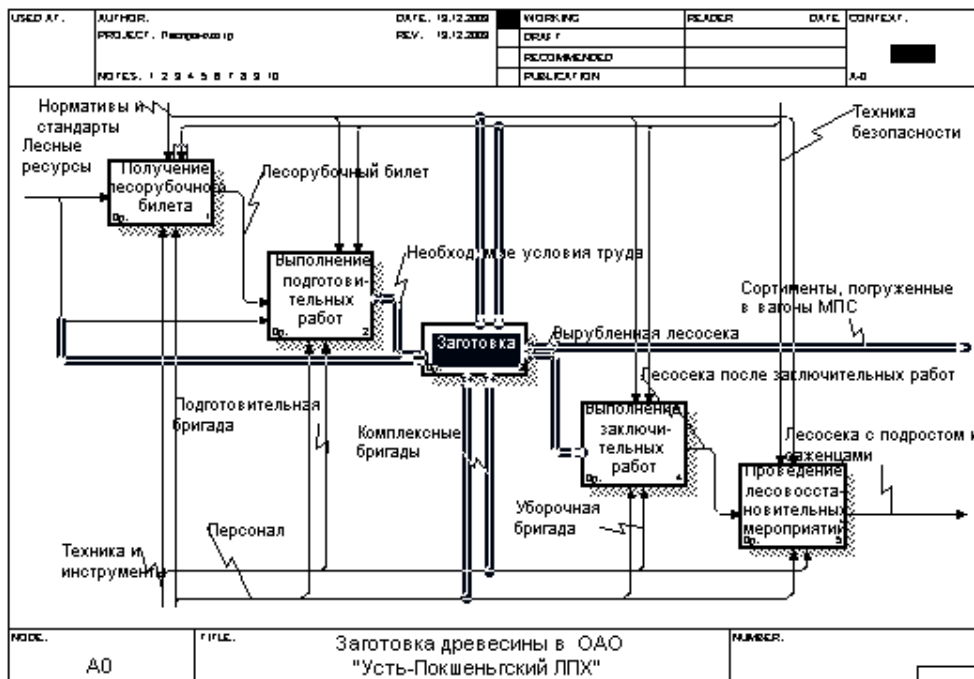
| USED AT: | AUTHOR: PROJECT: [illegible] NOTES: 1 2 3 4 5 6 7 8 9 10 | DATE: 19.12.2009 REV: 19.12.2009 | WORKING DRAFT RECOMMENDED PUBLICATION | READER | DATE | CONTEXT: A-0 |
|---|---|---|---|---|---|---|

Нормативы и стандарты

Лесные ресурсы

Техника безопасности

Получение лесорубочного билета

Лесорубочный билет

Выполнение подготовительных работ

Необходимые условия труда

Сортименты, погруженные в вагоны МПС

Заготовка

Вырубленная лесосека

Лесосека после заключительных работ

Подготовительная бригада

Комплексные бригады

Выполнение заключительных работ

Лесосека с подростом и саженцами

Проведение лесовосстановительных мероприятий

Уборочная бригада

Персонал

Техника и инструменты

| NODE: A0 | TITLE: Заготовка древесины в ОАО "Усть-Покшеньгский ЛПХ" | NUMBER: |
|---|---|---|